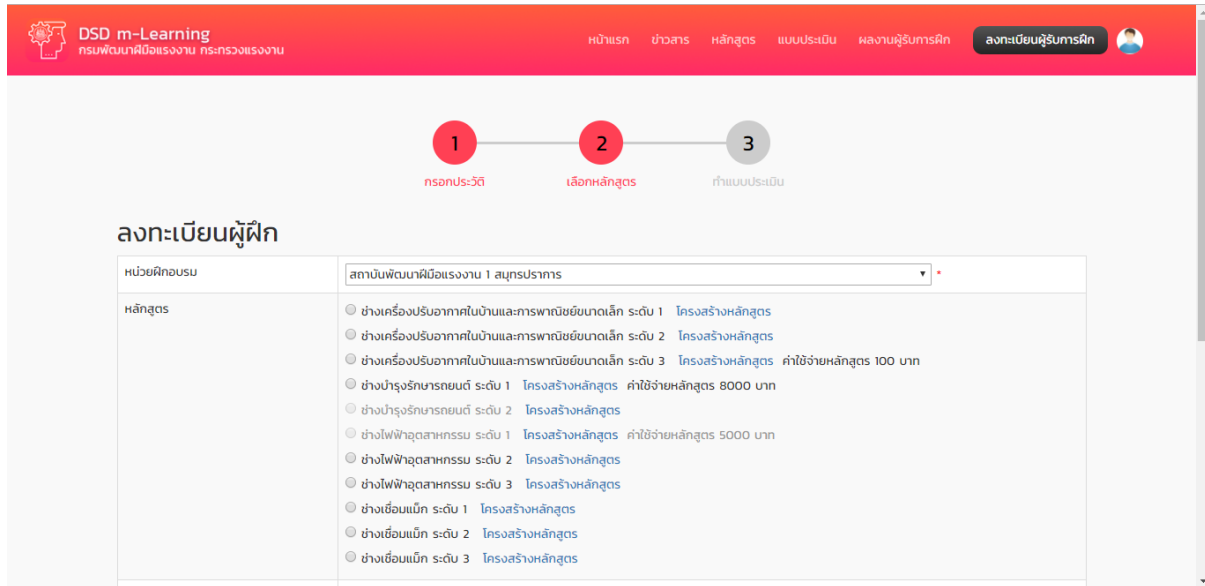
DSD m-Learning
กรมพัฒนาฝีมือแรงงาน กระทรวงแรงงาน

หน้าแรก ข่าวสาร หลักสูตร แบบประเมิน ผลงานผู้รับการฝึก ลงทะเบียนผู้รับการฝึก

1 กรอกประวัติ
2 เลือกหลักสูตร
3 ทำแบบประเมิน

ลงทะเบียนผู้ฝึก

| หน่วยฝึกอบรม | สถาบันพัฒนาฝีมือแรงงาน 1 สมุทรปราการ * |
|---|---|
| หลักสูตร | ช่างเครื่องปรับอากาศในบ้านและการพาณิชย์ขนาดเล็ก ระดับ 1 โครงสร้างหลักสูตร<br>ช่างเครื่องปรับอากาศในบ้านและการพาณิชย์ขนาดเล็ก ระดับ 2 โครงสร้างหลักสูตร<br>ช่างเครื่องปรับอากาศในบ้านและการพาณิชย์ขนาดเล็ก ระดับ 3 โครงสร้างหลักสูตร ค่าใช้จ่ายหลักสูตร 100 บาท<br>ช่างบำรุงรักษารถยนต์ ระดับ 1 โครงสร้างหลักสูตร ค่าใช้จ่ายหลักสูตร 8000 บาท<br>ช่างบำรุงรักษารถยนต์ ระดับ 2 โครงสร้างหลักสูตร<br>ช่างไฟฟ้าอุตสาหกรรม ระดับ 1 โครงสร้างหลักสูตร ค่าใช้จ่ายหลักสูตร 5000 บาท<br>ช่างไฟฟ้าอุตสาหกรรม ระดับ 2 โครงสร้างหลักสูตร<br>ช่างไฟฟ้าอุตสาหกรรม ระดับ 3 โครงสร้างหลักสูตร<br>ช่างเชื่อมแม็ก ระดับ 1 โครงสร้างหลักสูตร<br>ช่างเชื่อมแม็ก ระดับ 2 โครงสร้างหลักสูตร<br>ช่างเชื่อมแม็ก ระดับ 3 โครงสร้างหลักสูตร |